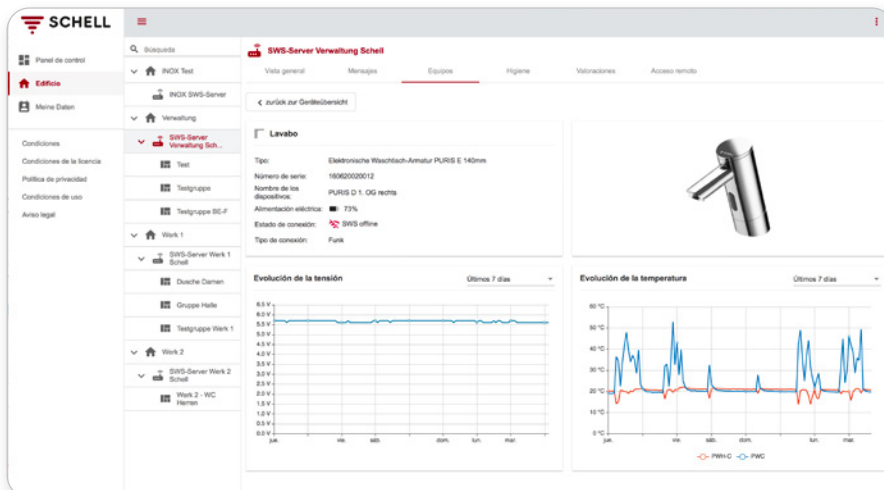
SCHELL

Panel de control
Edificio
Meine Daten

Condiciones
Condiciones de la licencia
Política de privacidad
Condiciones de uso
Aviso legal

Búsqueda
INOX Test
INOX SWS-Server
Verwaltung
SWS-Server Verwaltung Sch...
Test
Testgruppe
Testgruppe BE-F
Werk 1
SWS-Server Werk 1 Schell
Dusche Damen
Gruppe Halle
Testgruppe Werk 1
Werk 2
SWS-Server Werk 2 Schell
Werk 2 - WC Herren

SWS-Server Verwaltung Schell

Vista general | Mensajes | Equipos | Higiene | Valoraciones | Acceso remoto

< zurück zur Geräteübersicht

Lavabo

| Tipo: | Elektronische Waschtisch-Armatur PURIS E 140mm |
|---|---|
| Número de serie: | 160620020012 |
| Nombre de los dispositivos: | PURIS D 1. OG rechts |
| Alimentación eléctrica: | 73% |
| Estado de conexión: | SWS offline |
| Tipo de conexión: | Funk |

Evolución de la tensión
Últimos 7 días
6.5 V
6.0 V
5.5 V
5.0 V
4.5 V
4.0 V
3.5 V
3.0 V
2.5 V
2.0 V
1.5 V
1.0 V
0.5 V
0.0 V
jue. vie. sáb. dom. lun. mar.

Evolución de la temperatura
Últimos 7 días
60 °C
50 °C
40 °C
30 °C
20 °C
10 °C
0 °C
jue. vie. sáb. dom. lun. mar.
PWH-C PWC